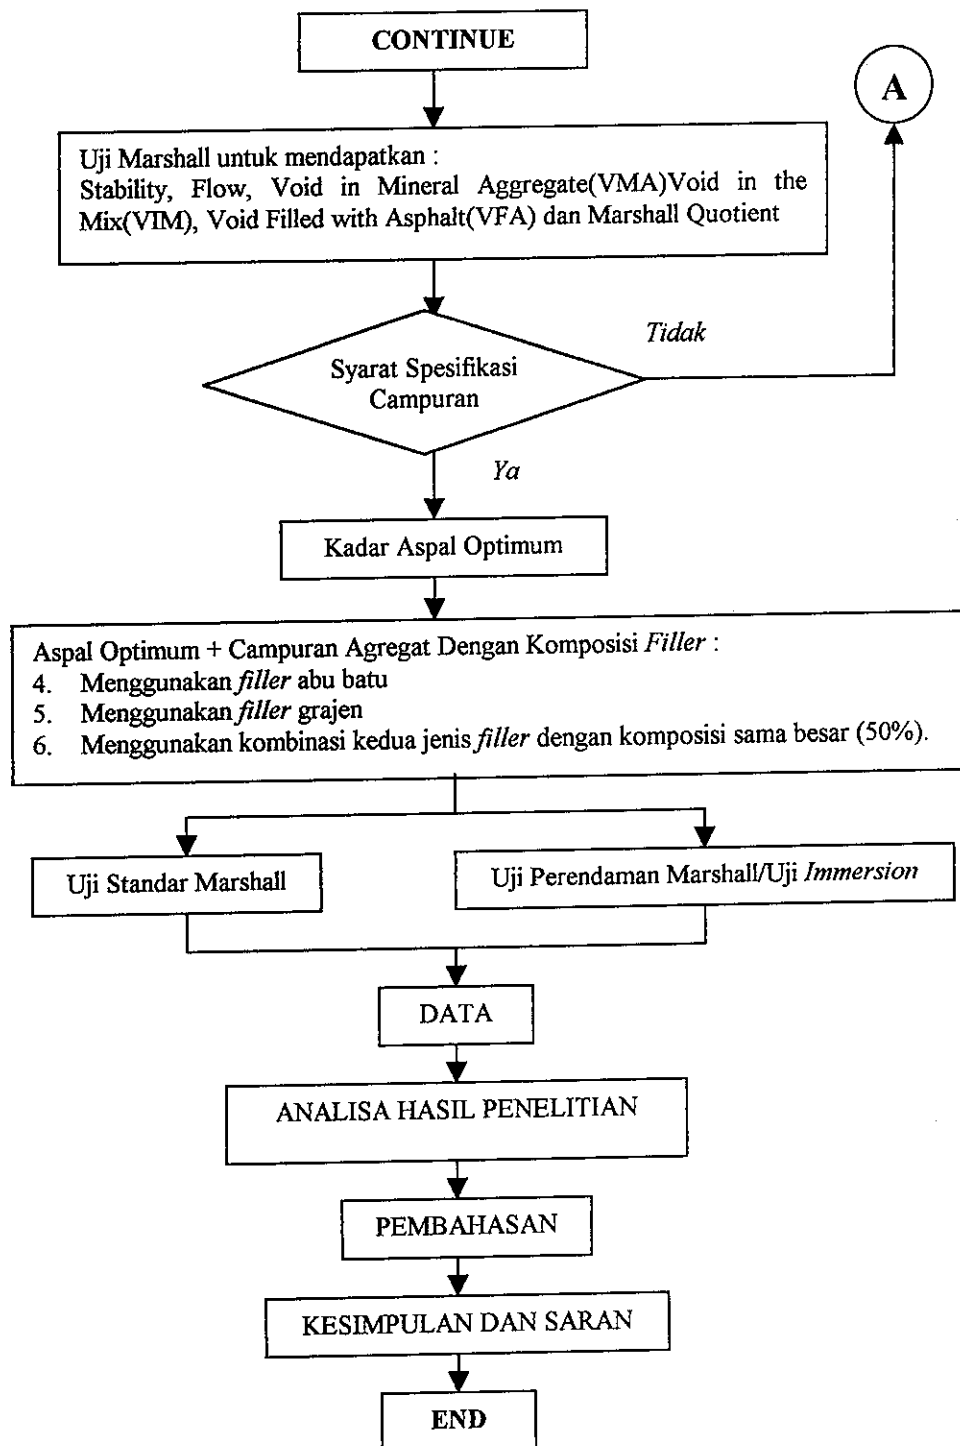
CONTINUE

A

Uji Marshall untuk mendapatkan :
Stability, Flow, Void in Mineral Aggregate(VMA)Void in the Mix(VIM), Void Filled with Asphalt(VFA) dan Marshall Quotient

Tidak

Syarat Spesifikasi Campuran

Ya

Kadar Aspal Optimum

Aspal Optimum + Campuran Agregat Dengan Komposisi Filler :
4. Menggunakan filler abu batu
5. Menggunakan filler grajen
6. Menggunakan kombinasi kedua jenis filler dengan komposisi sama besar (50%).

Uji Standar Marshall

Uji Perendaman Marshall/Uji Immersion

DATA

ANALISA HASIL PENELITIAN

PEMBAHASAN

KESIMPULAN DAN SARAN

END